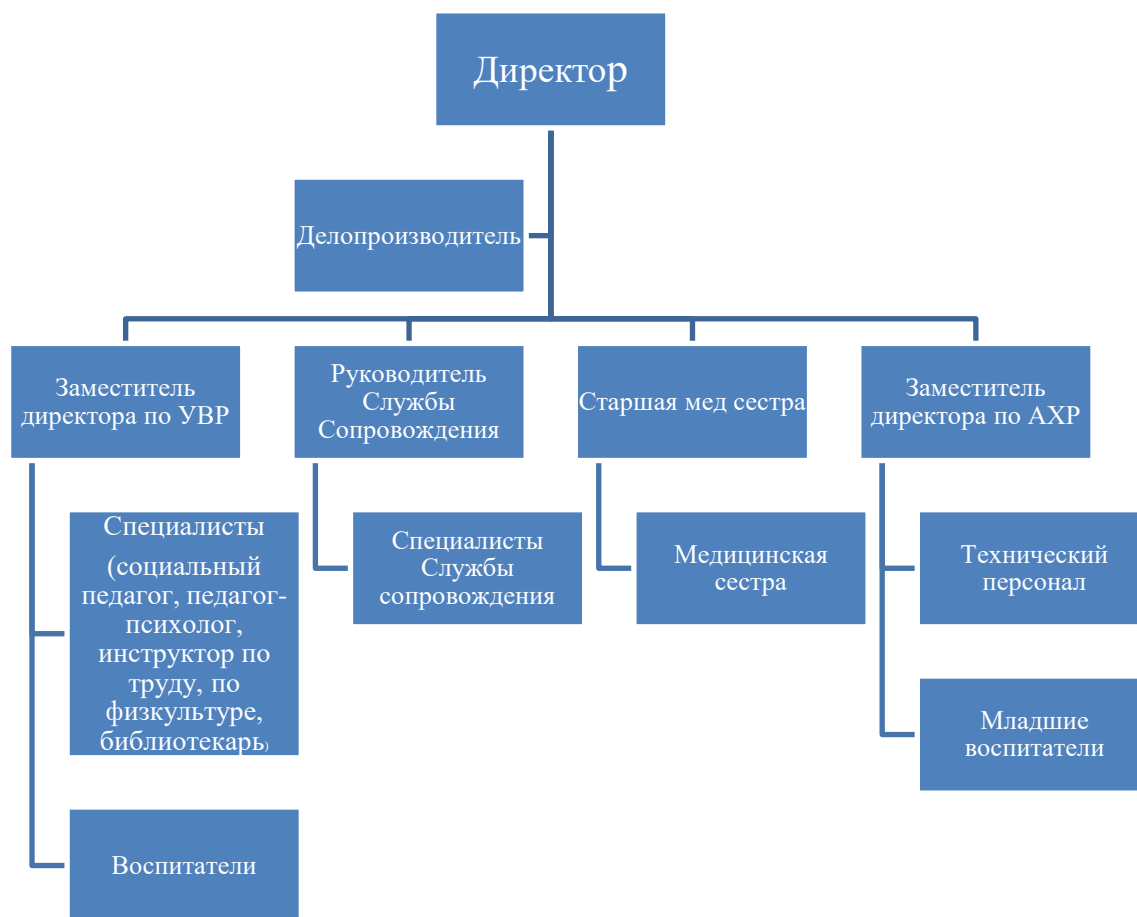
Директор

Делопроизводитель

Заместитель директора по УВР

Руководитель Службы Сопровождения

Старшая мед сестра

Заместитель директора по АХР

Специалисты (социальный педагог, педагог-психолог, инструктор по труду, по физкультуре, библиотекарь)

Воспитатели

Специалисты Службы сопровождения

Медицинская сестра

Технический персонал

Младшие воспитатели